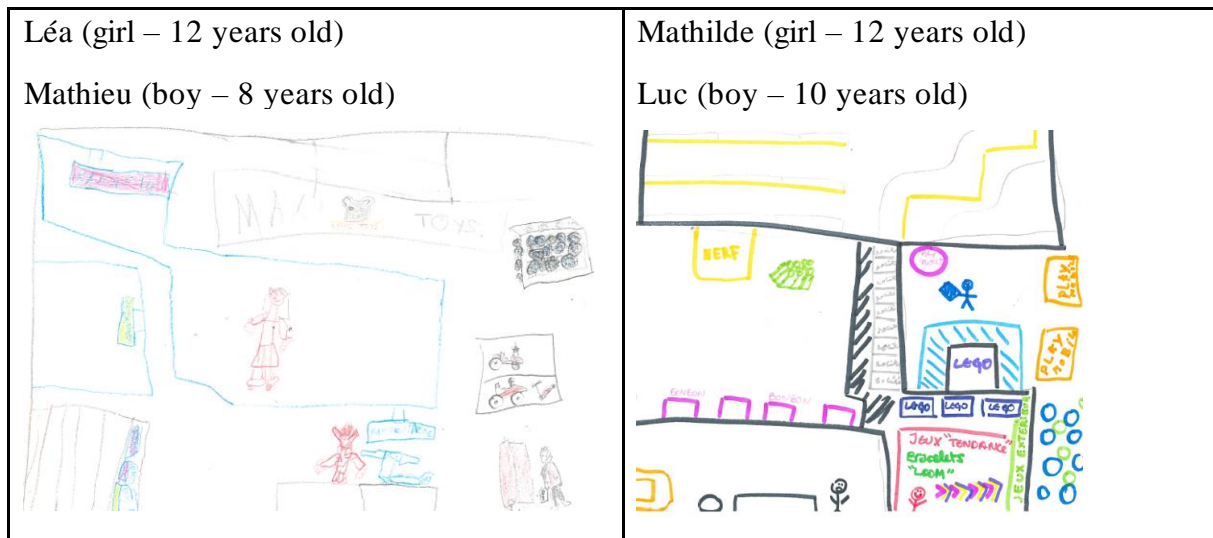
| Léa (girl – 12 years old)<br>Mathieu (boy – 8 years old) | Mathilde (girl – 12 years old)<br>Luc (boy – 10 years old) |
|---|---|
| MA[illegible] TOYS | NERF<br>LEGO<br>LEGO LEGO LEGO<br>PLAY MOBIL<br>PLAY MOBIL<br>BONBON BONBON<br>JEUX "TENDANCE"<br>Bracelets "LOOM"<br>JEUX EXTERIEURS |